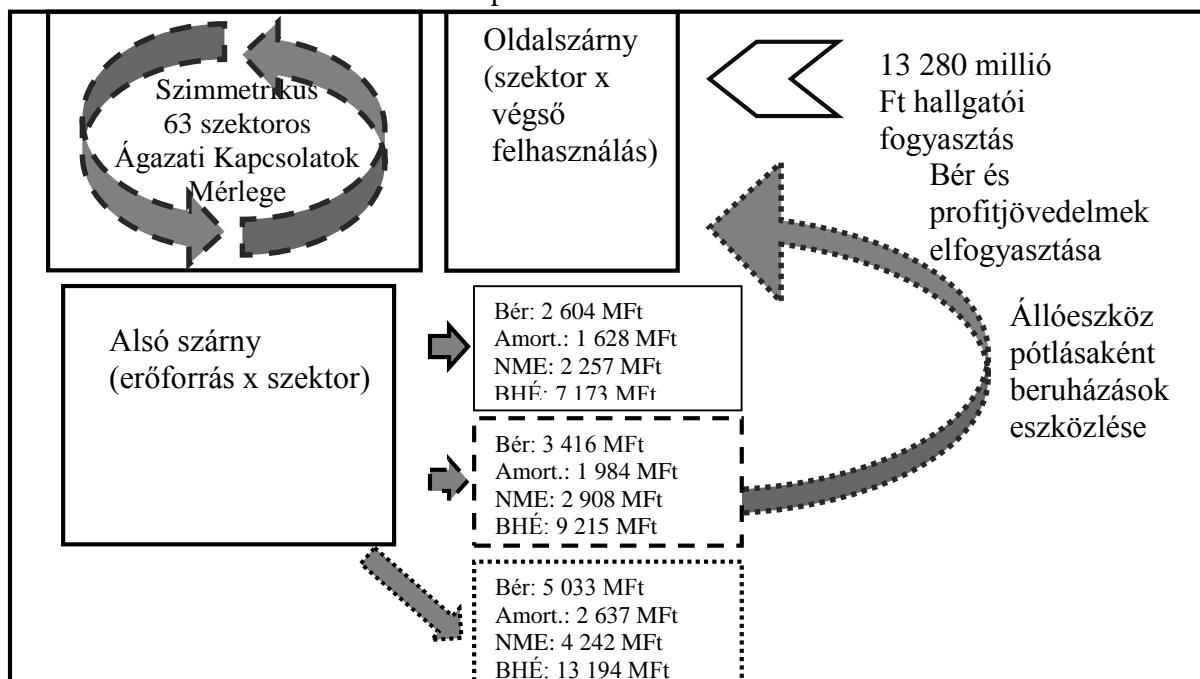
Szimmetrikus 63 szektoros Ágazati Kapcsolatok Mérlege

Oldalszárny (szektor x végső felhasználás)

13 280 millió Ft hallgatói fogyasztás

Bér és profitjövedelmek elfogyasztása

Alsó szárny (erőforrás x szektor)

Bér: 2 604 MFt
Amort.: 1 628 MFt
NME: 2 257 MFt
BHÉ: 7 173 MFt

Állóeszköz pótlásaként beruházások eszközlése

Bér: 3 416 MFt
Amort.: 1 984 MFt
NME: 2 908 MFt
BHÉ: 9 215 MFt

Bér: 5 033 MFt
Amort.: 2 637 MFt
NME: 4 242 MFt
BHÉ: 13 194 MFt